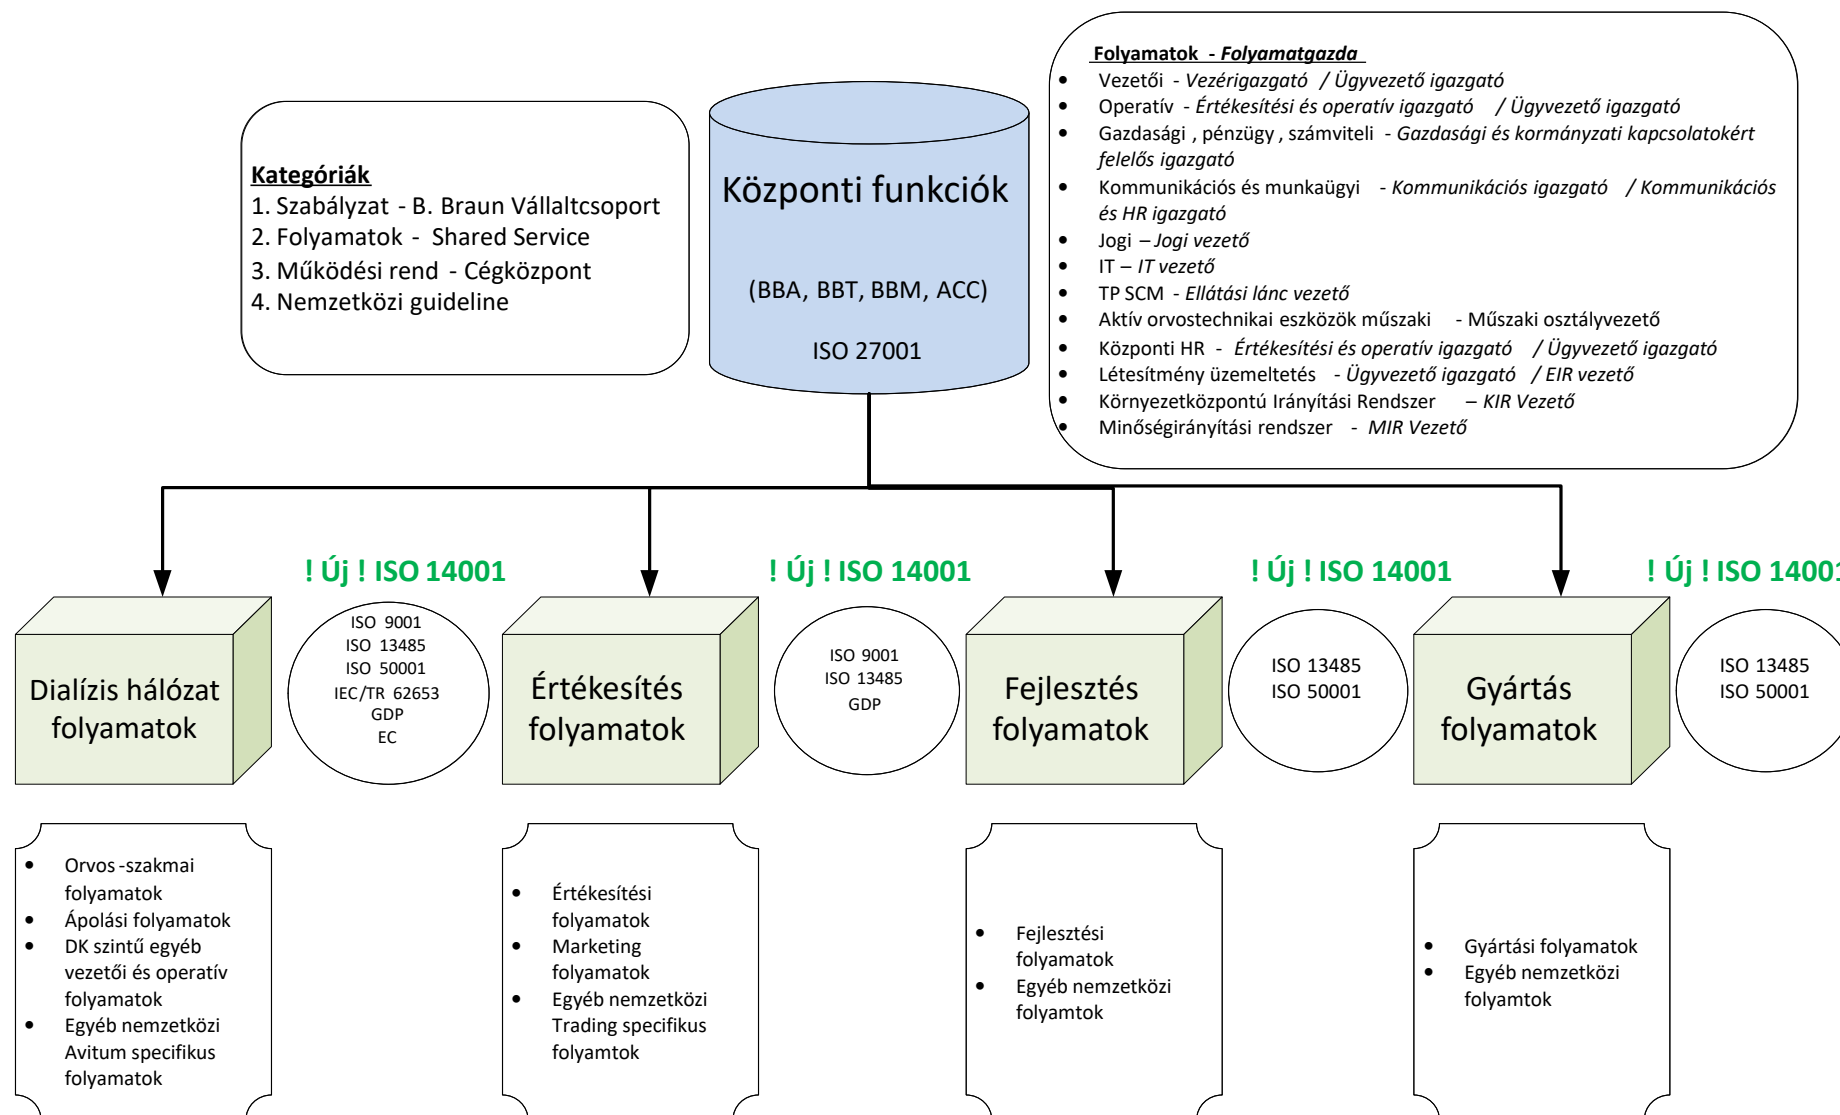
Kategóriák
1. Szabályzat - B. Braun Vállaltcsoport
2. Folyamatok - Shared Service
3. Működési rend - Cégközpont
4. Nemzetközi guideline

Központi funkciók

(BBA, BBT, BBM, ACC)

ISO 27001

Folyamatok - Folyamatgazda
- Vezetői - Vezérigazgató / Ügyvezető igazgató
- Operatív - Értékesítési és operatív igazgató / Ügyvezető igazgató
- Gazdasági , pénzügy , számviteli - Gazdasági és kormányzati kapcsolatokért felelős igazgató
- Kommunikációs és munkaügyi - Kommunikációs igazgató / Kommunikációs és HR igazgató
- Jogi – Jogi vezető
- IT – IT vezető
- TP SCM - Ellátási lánc vezető
- Aktív orvostechnikai eszközök műszaki - Műszaki osztályvezető
- Központi HR - Értékesítési és operatív igazgató / Ügyvezető igazgató
- Létesítmény üzemeltetés - Ügyvezető igazgató / EIR vezető
- Környezetközpontú Irányítási Rendszer – KIR Vezető
- Minőségirányítási rendszer - MIR Vezető

! Új ! ISO 14001

Dialízis hálózat folyamatok

ISO 9001
ISO 13485
ISO 50001
IEC/TR 62653
GDP
EC

- Orvos -szakmai folyamatok
- Ápolási folyamatok
- DK szintű egyéb vezetői és operatív folyamatok
- Egyéb nemzetközi Avitum specifikus folyamatok

! Új ! ISO 14001

Értékesítés folyamatok

ISO 9001
ISO 13485
GDP

- Értékesítési folyamatok
- Marketing folyamatok
- Egyéb nemzetközi Trading specifikus folyamtok

! Új ! ISO 14001

Fejlesztés folyamatok

ISO 13485
ISO 50001

- Fejlesztési folyamatok
- Egyéb nemzetközi folyamtok

! Új ! ISO 1400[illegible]

Gyártás folyamatok

ISO 13485
ISO 50001

- Gyártási folyamatok
- Egyéb nemzetközi folyamtok